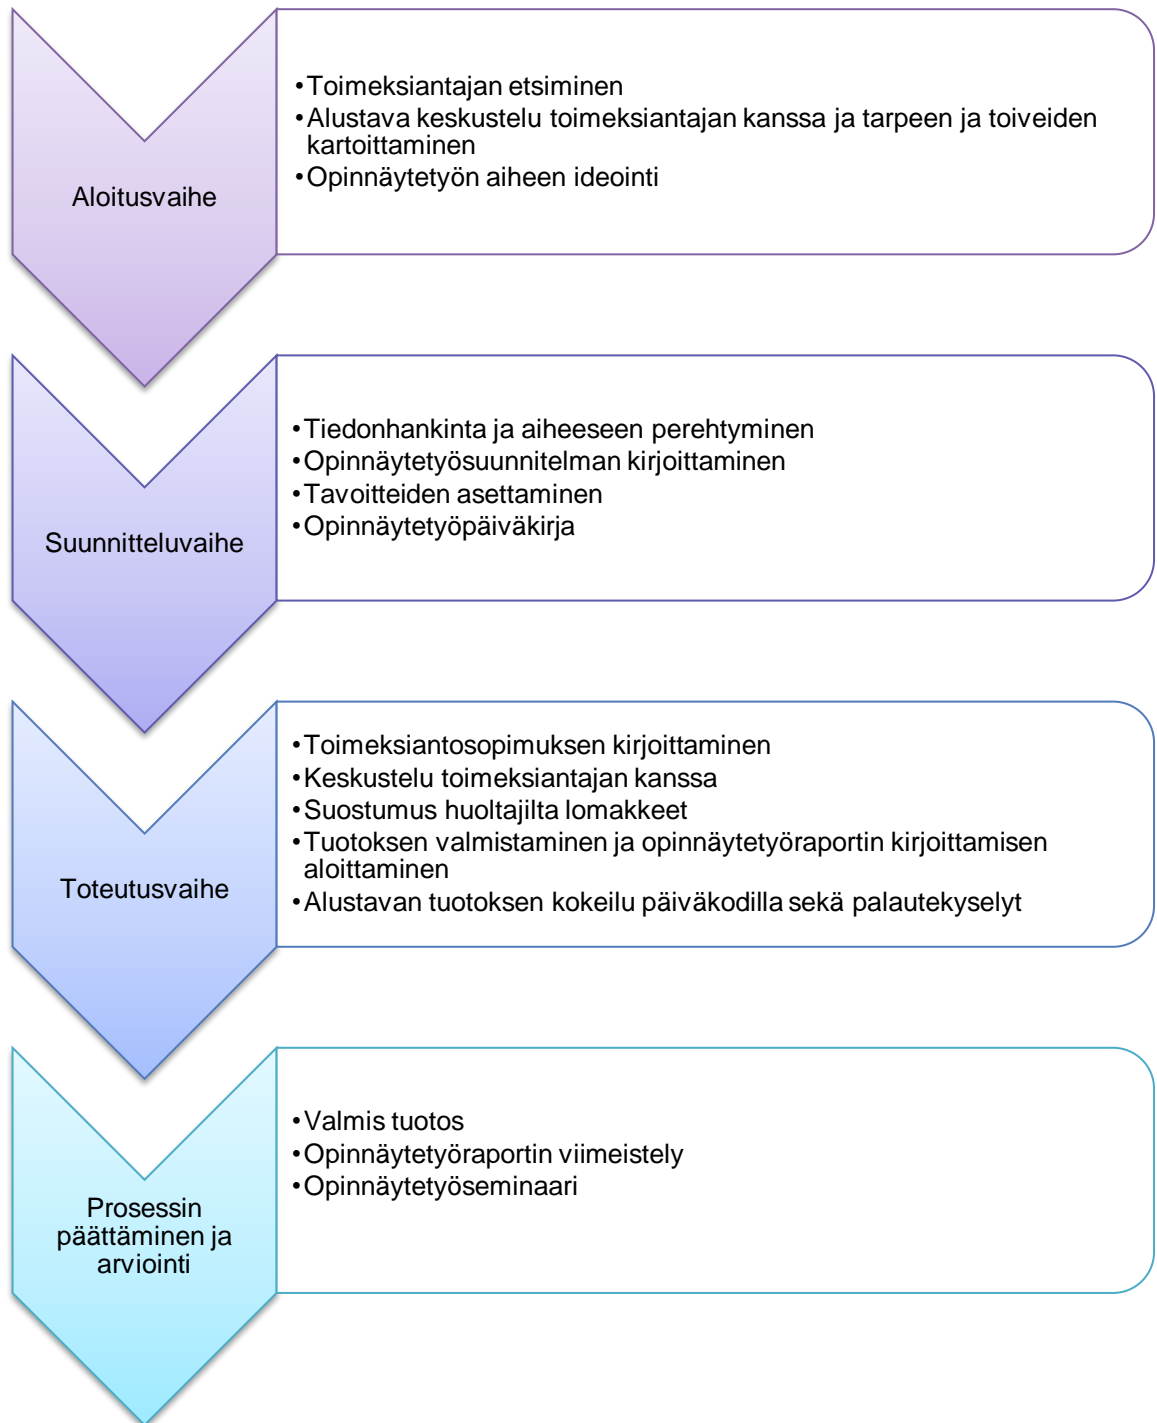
Aloitusvaihe

- Toimeksiantajan etsiminen
- Alustava keskustelu toimeksiantajan kanssa ja tarpeen ja toiveiden kartoittaminen
- Opinnäytetyön aiheen ideointi

Suunnitteluvaihe

- Tiedonhankinta ja aiheeseen perehtyminen
- Opinnäytetyösuunnitelman kirjoittaminen
- Tavoitteiden asettaminen
- Opinnäytetyöpäiväkirja

Toteutusvaihe

- Toimeksiantosopimuksen kirjoittaminen
- Keskustelu toimeksiantajan kanssa
- Suostumus huoltajilta lomakkeet
- Tuotoksen valmistaminen ja opinnäytetyöraportin kirjoittamisen aloittaminen
- Alustavan tuotoksen kokeilu päiväkodilla sekä palautekyselyt

Prosessin päättäminen ja arviointi

- Valmis tuotos
- Opinnäytetyöraportin viimeistely
- Opinnäytetyöseminaari